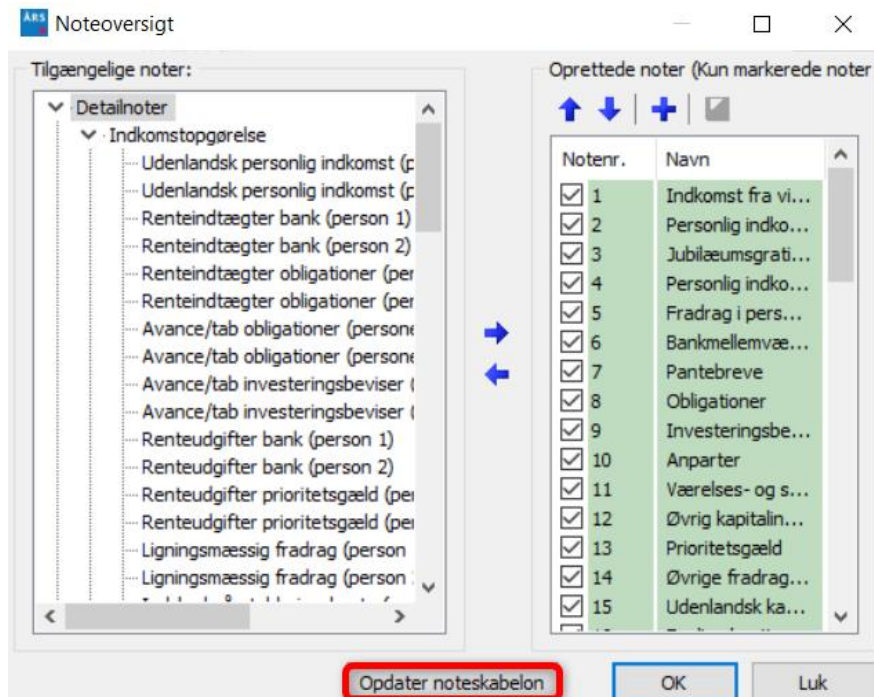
ÅRS Noteoversigt

Tilgængelige noter:

Detailnoter
Indkomstopgørelse
Udenlandsk personlig indkomst (p
Udenlandsk personlig indkomst (p
Renteindtægter bank (person 1)
Renteindtægter bank (person 2)
Renteindtægter obligationer (per
Renteindtægter obligationer (per
Avance/tab obligationer (persone
Avance/tab obligationer (persone
Avance/tab investeringsbeviser (
Avance/tab investeringsbeviser (
Renteudgifter bank (person 1)
Renteudgifter bank (person 2)
Renteudgifter prioritetsgæld (per
Renteudgifter prioritetsgæld (per
Ligningsmæssig fradrag (person
Ligningsmæssig fradrag (person
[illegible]

Oprettede noter (Kun markerede noter

| Notenr. | Navn |
|---|---|
| 1 | Indkomst fra vi... |
| 2 | Personlig indko... |
| 3 | Jubilæumsgrati... |
| 4 | Personlig indko... |
| 5 | Fradrag i pers... |
| 6 | Bankmellemvæ... |
| 7 | Pantebreve |
| 8 | Obligationer |
| 9 | Investeringsbe... |
| 10 | Anparter |
| 11 | Værelses- og s... |
| 12 | Øvrig kapitalin... |
| 13 | Prioritetsgæld |
| 14 | Øvrige fradrag... |
| 15 | Udenlandsk ka... |

Opdater noteskabelon
OK
Luk